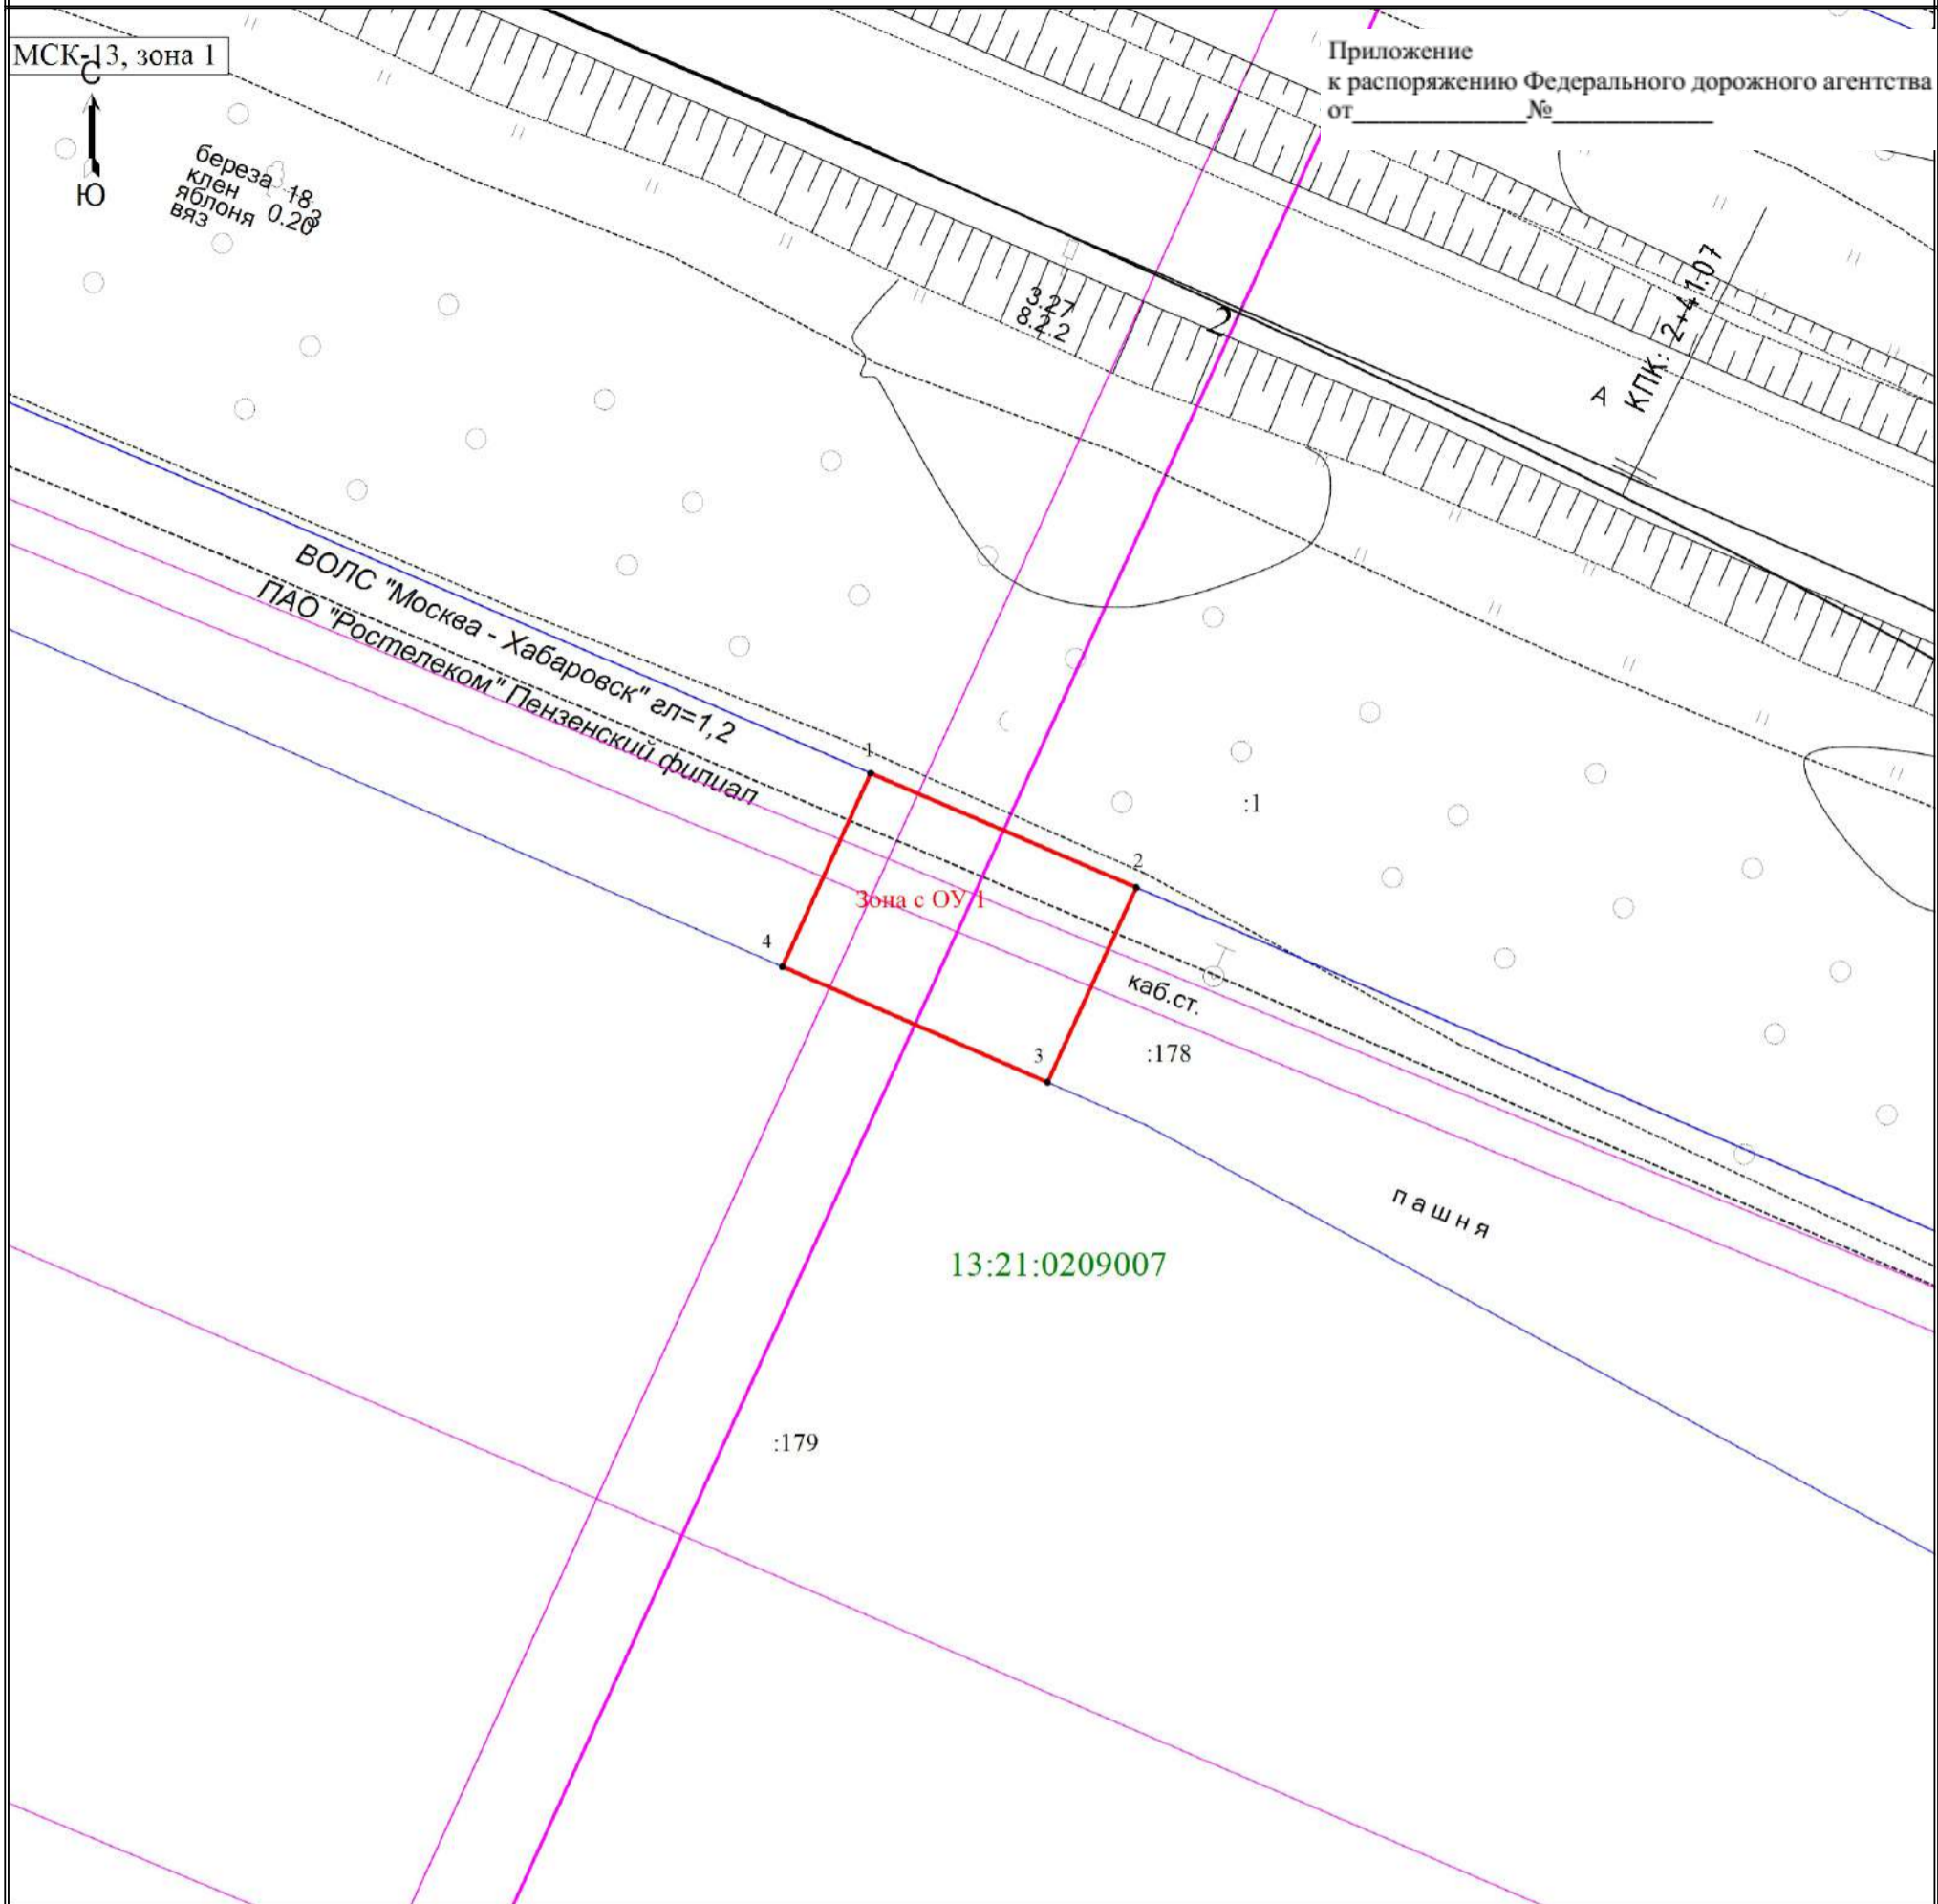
МСК-13, зона 1

С

Ю

Приложение
к распоряжению Федерального дорожного агентства
от______________№_____________

береза 18
клен 3
яблоня 0.20
вяз

3.27
8.2.2

2

А КПК: 2+41.07

ВОЛС "Москва - Хабаровск" гл=1,2
ПАО "Ростелеком" Пензенский филиал

1

:1

2

Зона с ОУ 1

4

каб.ст.

3

:178

пашня

13:21:0209007

:179